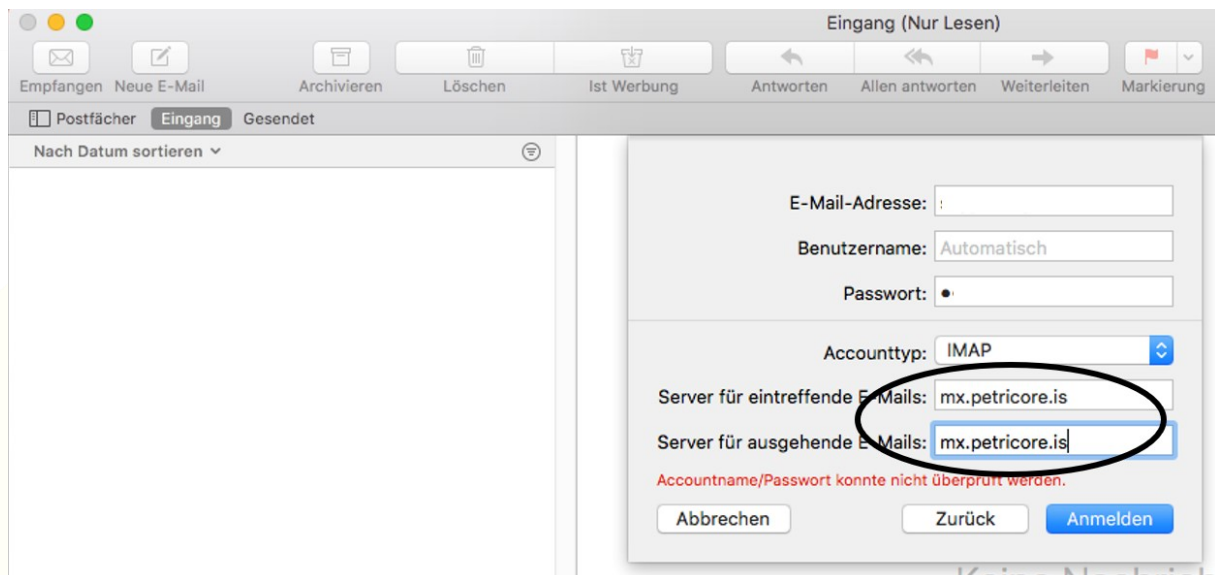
Eingang (Nur Lesen)

Empfangen Neue E-Mail Archivieren Löschen Ist Werbung Antworten Allen antworten Weiterleiten Markierung

Postfächer Eingang Gesendet

Nach Datum sortieren

E-Mail-Adresse:

Benutzername: Automatisch

Passwort: •

Accounttyp: IMAP

Server für eintreffende E-Mails: mx.petricore.is

Server für ausgehende E-Mails: mx.petricore.is

Accountname/Passwort konnte nicht überprüft werden.

Abbrechen Zurück Anmelden

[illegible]